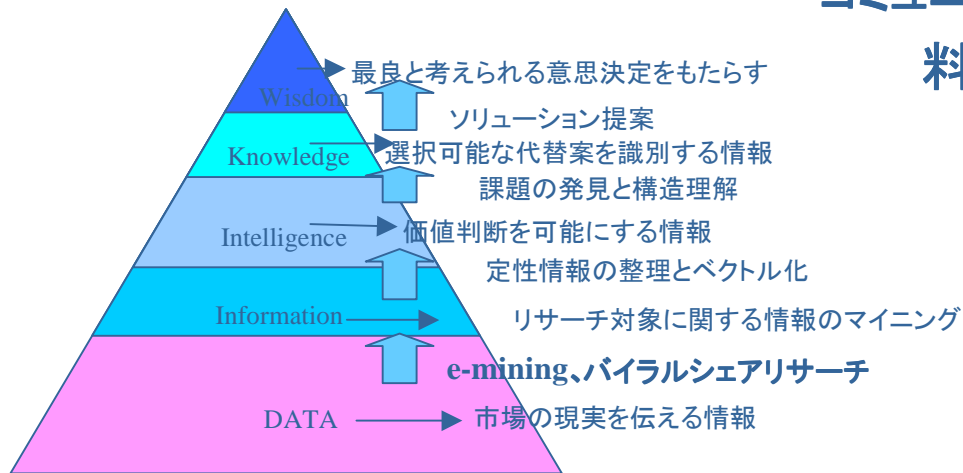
コミュ

料

最良と考えられる意思決定をもたらす

Wisdom

ソリューション提案

Knowledge

選択可能な代替案を識別する情報

課題の発見と構造理解

Intelligence

価値判断を可能にする情報

定性情報の整理とベクトル化

Information

リサーチ対象に関する情報のマイニング

e-mining､バイラルシェアリサーチ

DATA

市場の現実を伝える情報